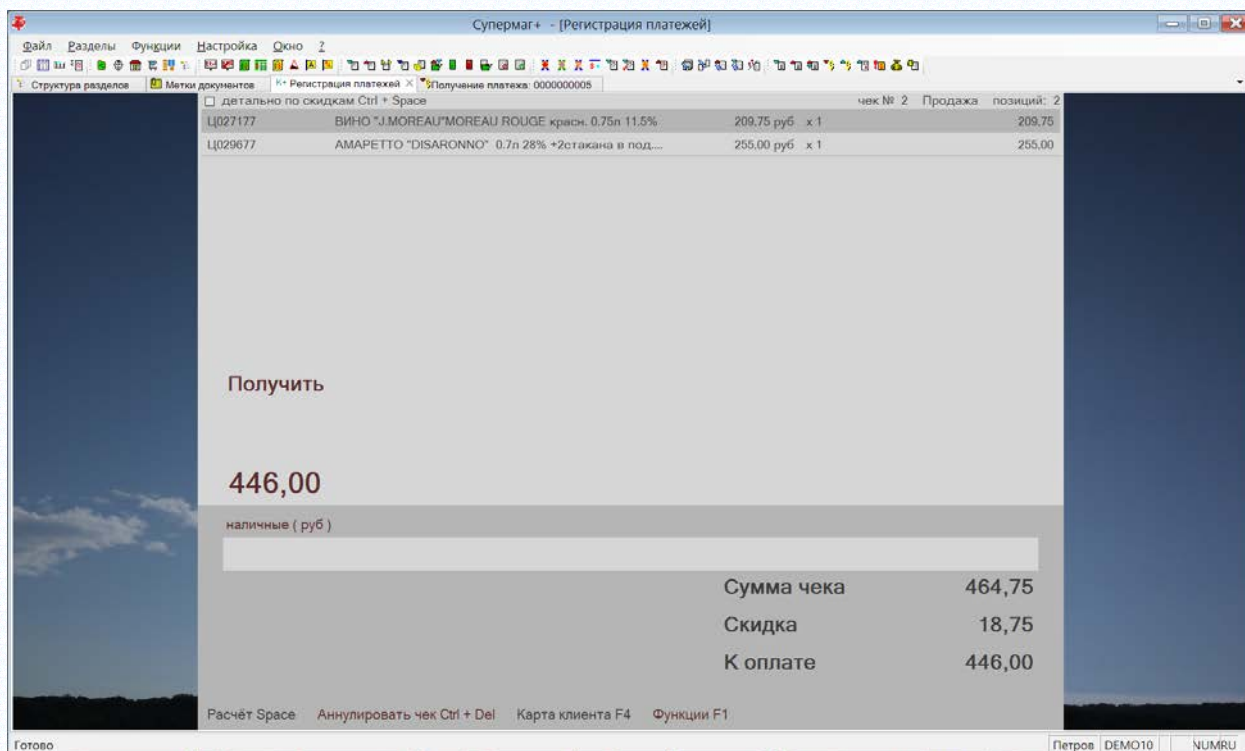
Супермаг+ - [Регистрация платежей]

Файл Разделы Функции Настройка Окно ?

Структура разделов | Метки документов | К+ Регистрация платежей | Получение платежа: 0000000005

☐ детально по скидкам Ctrl + Space

чек № 2 Продажа позиций: 2

| Ц027177 | ВИНО "J.MOREAU"MOREAU ROUGE красн. 0.75л 11.5% | 209,75 руб x 1 | 209,75 |
|---|---|---|---|
| Ц029677 | АМАРЕТТО "DISARONNO" 0.7л 28% +2стакана в под.... | 255,00 руб x 1 | 255,00 |

Получить

446,00

наличные ( руб )

Сумма чека 464,75

Скидка 18,75

К оплате 446,00

Расчёт Space Аннулировать чек Ctrl + Del Карта клиента F4 Функции F1

Готово

Петров DEMO10 NUMRU